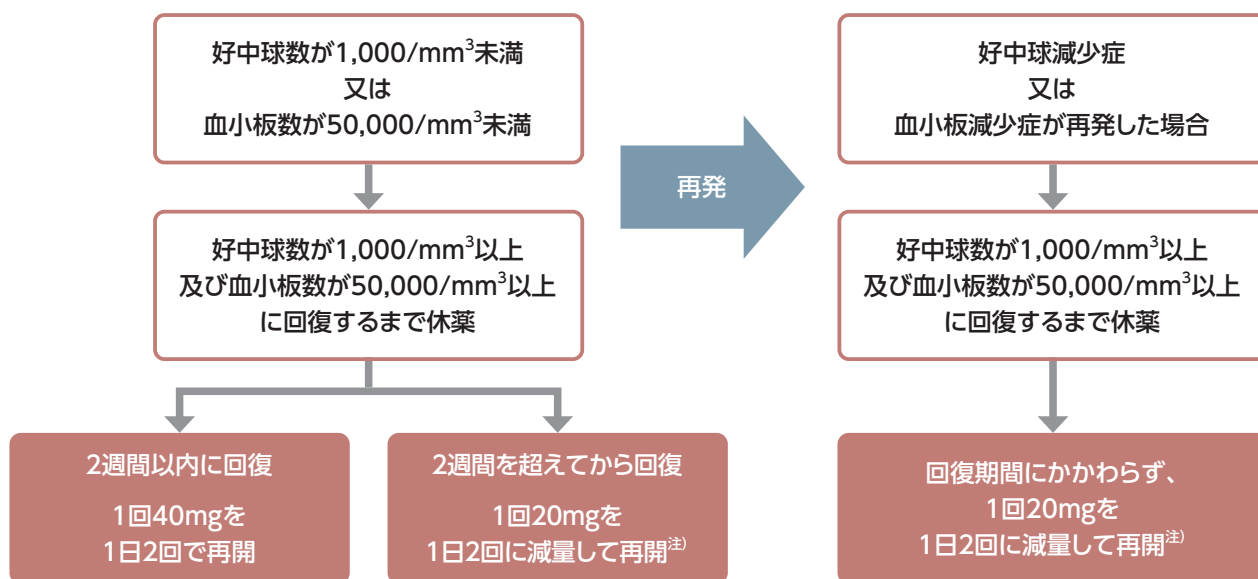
好中球数が1,000/mm$^3$未満
又は
血小板数が50,000/mm$^3$未満

好中球数が1,000/mm$^3$以上
及び血小板数が50,000/mm$^3$以上
に回復するまで休薬

2週間以内に回復

1回40mgを
1日2回で再開

2週間を超えてから回復

1回20mgを
1日2回に減量して再開$^{注)}$

再発

好中球減少症
又は
血小板減少症が再発した場合

好中球数が1,000/mm$^3$以上
及び血小板数が50,000/mm$^3$以上
に回復するまで休薬

回復期間にかかわらず、
1回20mgを
1日2回に減量して再開$^{注)}$